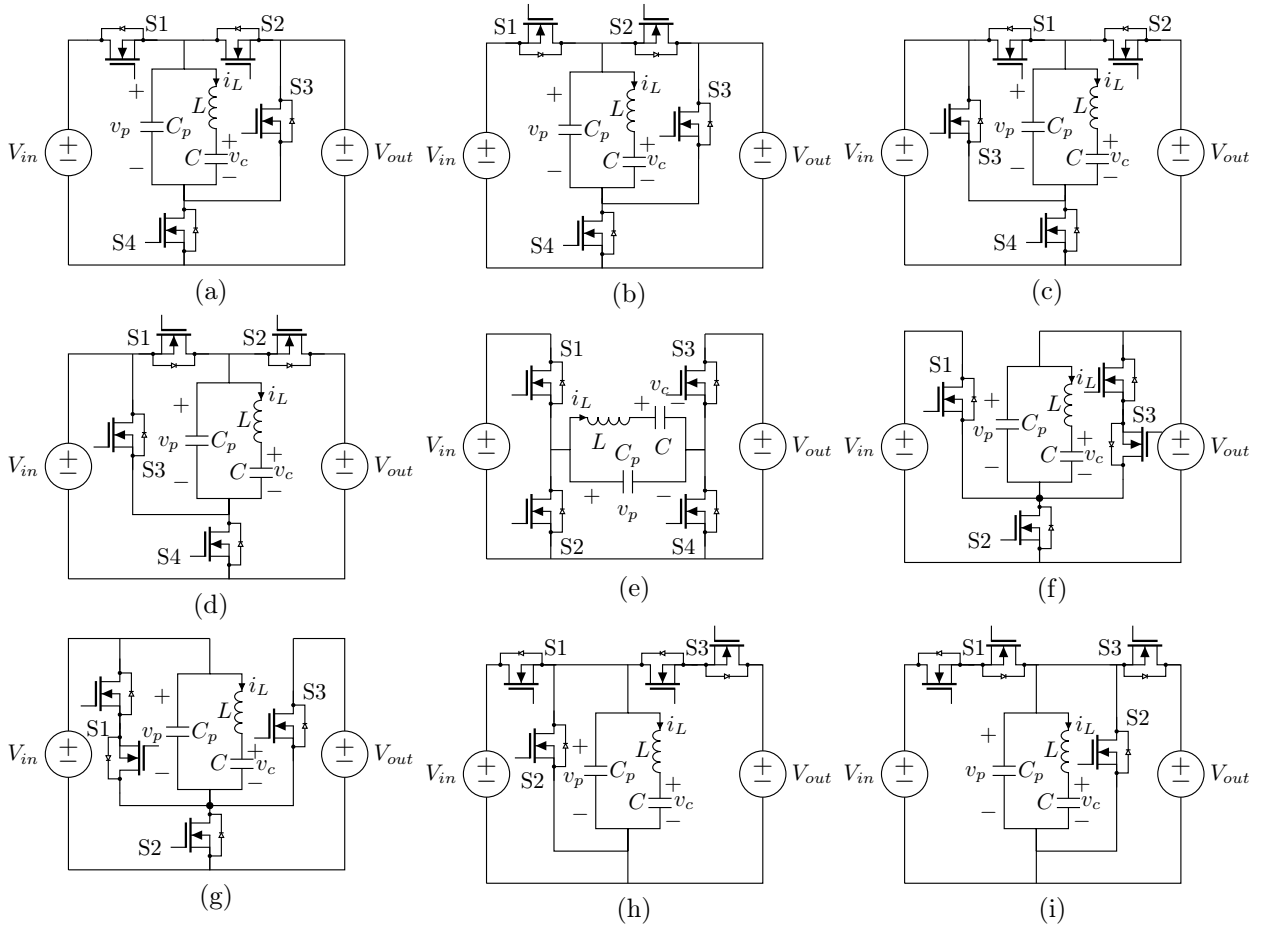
S1 S2 $i_L$ + $L$ S3 $v_p$ $C_p$ $V_{in}$ ± + ± $V_{out}$ $C$ $v_c$ − − S4
(a)

S1 S2 $i_L$ + $L$ S3 $v_p$ $C_p$ $V_{in}$ ± + ± $V_{out}$ $C$ $v_c$ − − S4
(b)

S1 S2 $i_L$ + $L$ $v_p$ $C_p$ $V_{in}$ ± + ± $V_{out}$ S3 − $C$ $v_c$ − S4
(c)

S1 S2 $i_L$ + $L$ $v_p$ $C_p$ $V_{in}$ ± + ± $V_{out}$ S3 − $C$ $v_c$ − S4
(d)

S1 S3 $v_c$ $i_L$ + − $V_{in}$ ± ± $V_{out}$ $L$ $C_p$ $C$ + − $v_p$ S2 S4
(e)

S1 $i_L$ + $L$ S3 $v_p$ $C_p$ $V_{in}$ ± + ± $V_{out}$ − $C$ $v_c$ − S2
(f)

+ $i_L$ $L$ S3 S1 $v_p$ $C_p$ $V_{in}$ ± + ± $V_{out}$ − $C$ $v_c$ − S2
(g)

S1 S3 $i_L$ + $L$ $V_{in}$ ± ± $V_{out}$ S2 $v_p$ $C_p$ + − $C$ $v_c$ −
(h)

S1 S3 $i_L$ S2 + $L$ $V_{in}$ ± $v_p$ $C_p$ ± $V_{out}$ + $C$ $v_c$ − −
(i)